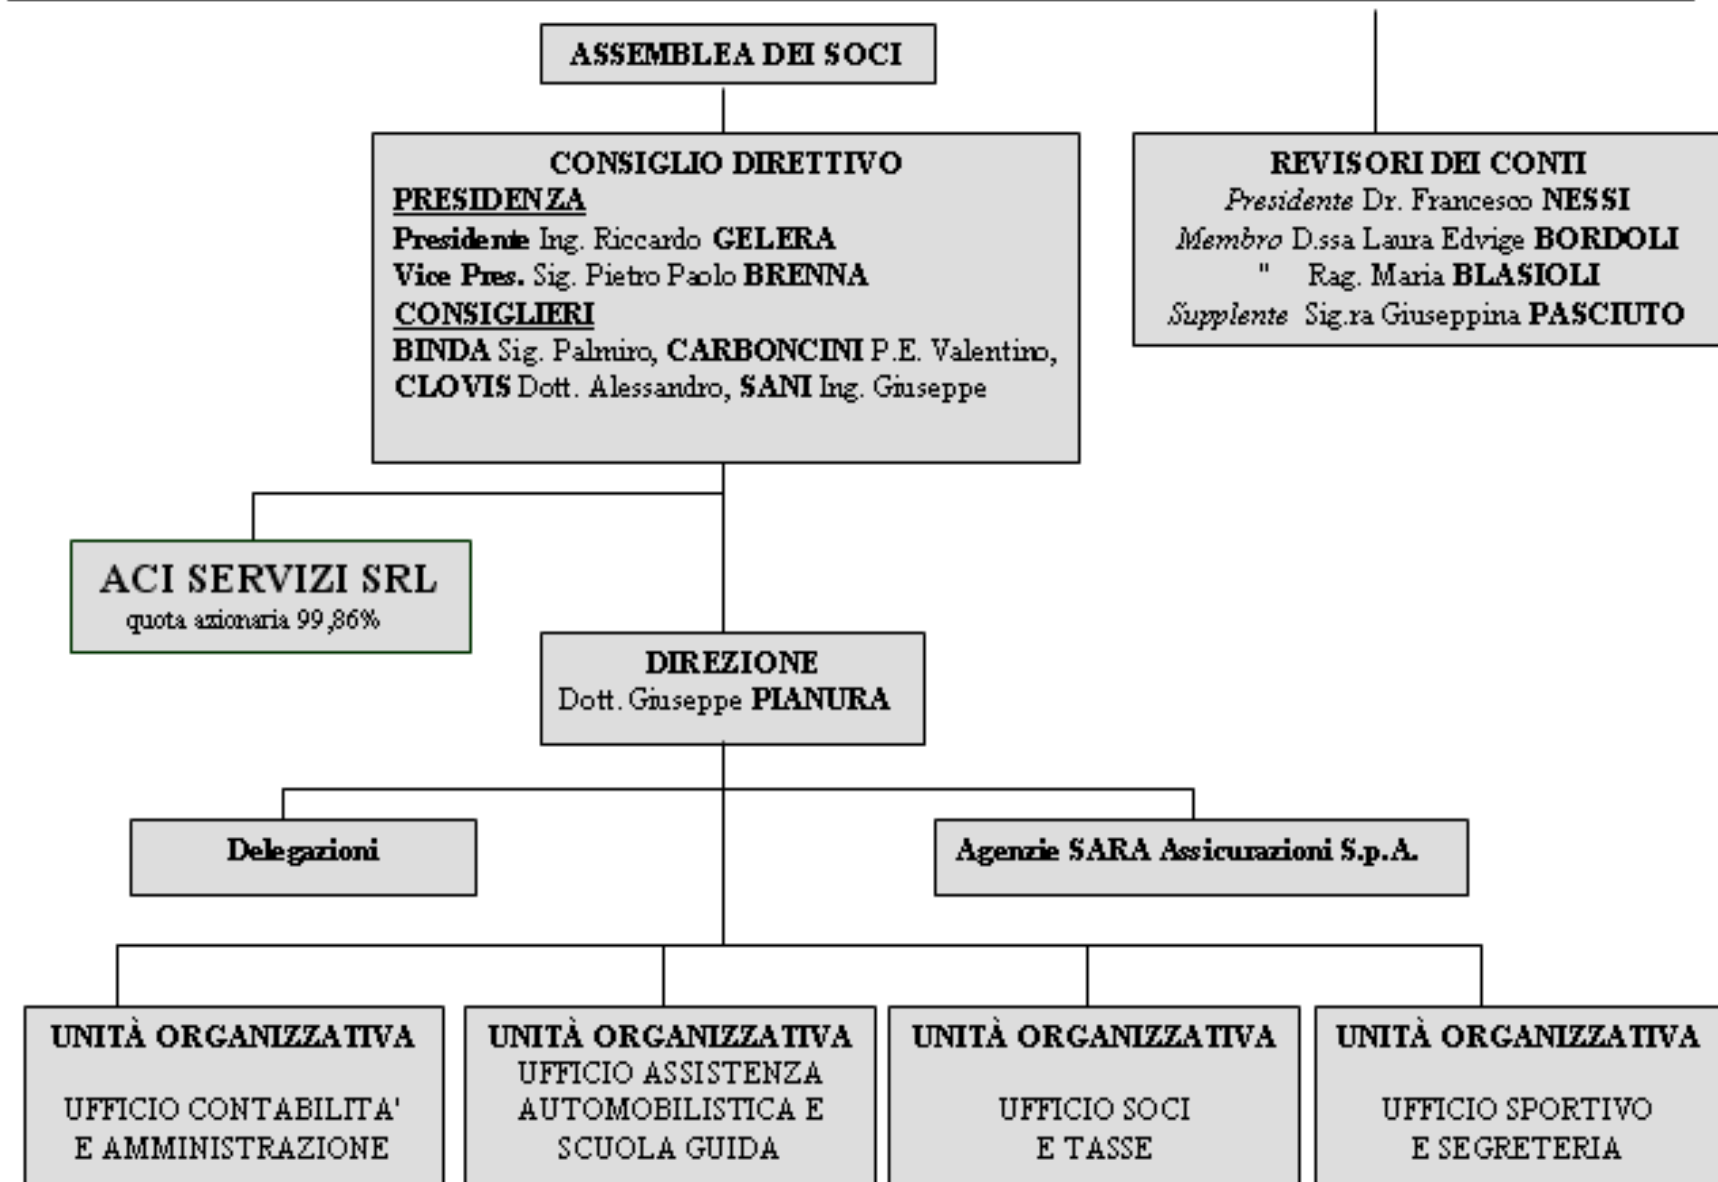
ASSEMBLEA DEI SOCI

CONSIGLIO DIRETTIVO
PRESIDENZA
Presidente Ing. Riccardo GELERA
Vice Pres. Sig. Pietro Paolo BRENNA
CONSIGLIERI
BINDA Sig. Palmiro, CARBONCINI P.E. Valentino, CLOVIS Dott. Alessandro, SANI Ing. Giuseppe

REVISORI DEI CONTI
Presidente Dr. Francesco NESSI
Membro D.ssa Laura Edvige BORDOLI
" Rag. Maria BLASIOLI
Supplente Sig.ra Giuseppina PASCIUTO

ACI SERVIZI SRL
quota azionaria 99,86%

DIREZIONE
Dott. Giuseppe PIANURA

Delegazioni

Agenzie SARA Assicurazioni S.p.A.

UNITÀ ORGANIZZATIVA
UFFICIO CONTABILITA' E AMMINISTRAZIONE

UNITÀ ORGANIZZATIVA
UFFICIO ASSISTENZA AUTOMOBILISTICA E SCUOLA GUIDA

UNITÀ ORGANIZZATIVA
UFFICIO SOCI E TASSE

UNITÀ ORGANIZZATIVA
UFFICIO SPORTIVO E SEGRETERIA